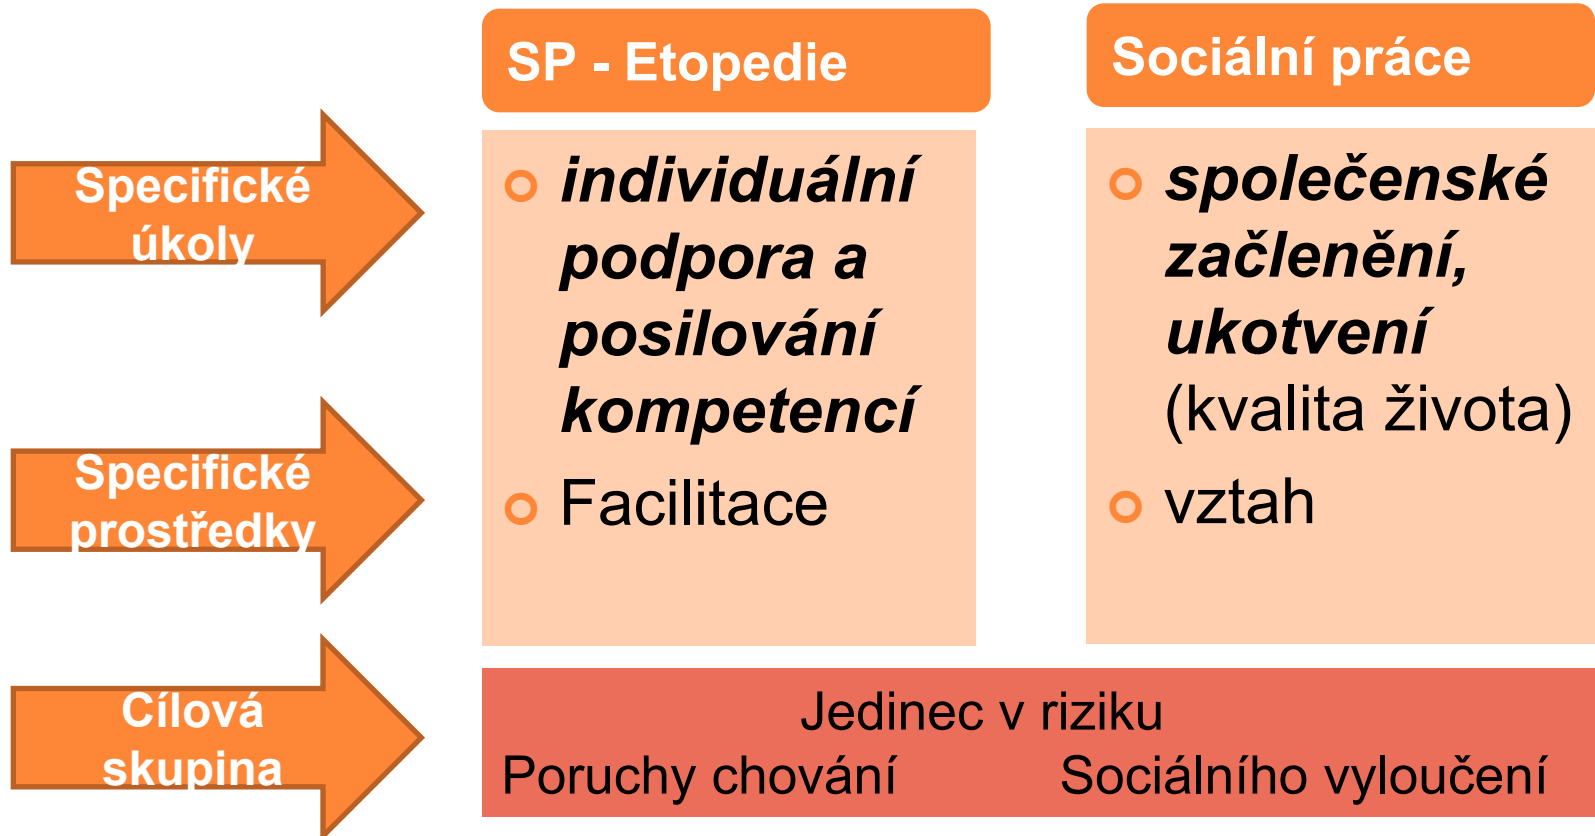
Specifické úkoly

Specifické prostředky

Cílová skupina

SP - Etopedie

- individuální podpora a posilování kompetencí
- Facilitace

Sociální práce

- společenské začlenění, ukotvení (kvalita života)
- vztah

Jedinec v riziku

Poruchy chování Sociálního vyloučení